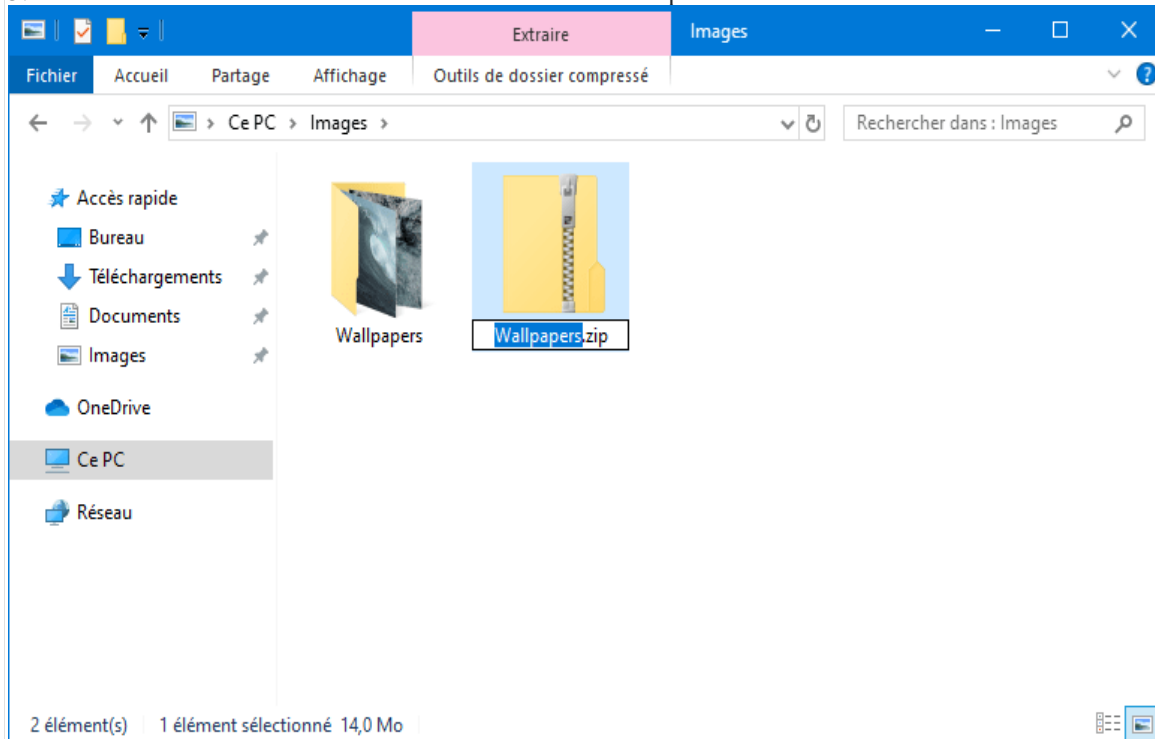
Extraire
Images
Fichier Accueil Partage Affichage Outils de dossier compressé

Ce PC > Images >
Rechercher dans : Images

Accès rapide
Bureau
Téléchargements
Documents
Images
OneDrive
Ce PC
Réseau

Wallpapers
Wallpapers.zip

2 élément(s) 1 élément sélectionné 14,0 Mo